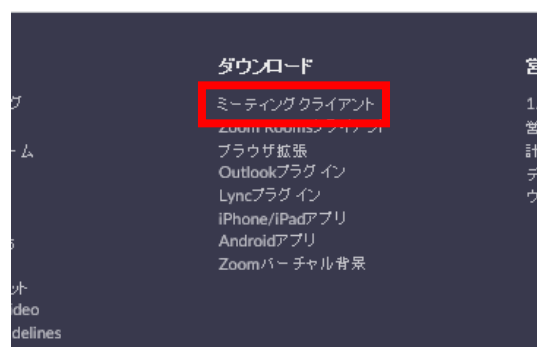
グ
ーム
る
ット
ideo
delines

ダウンロード
ミーティングクライアント
Zoom Roomsクライアント
ブラウザ拡張
Outlookプラグイン
Lyncプラグイン
iPhone/iPadアプリ
Androidアプリ
Zoomバーチャル背景

営
1.
営
計
デ
ウ